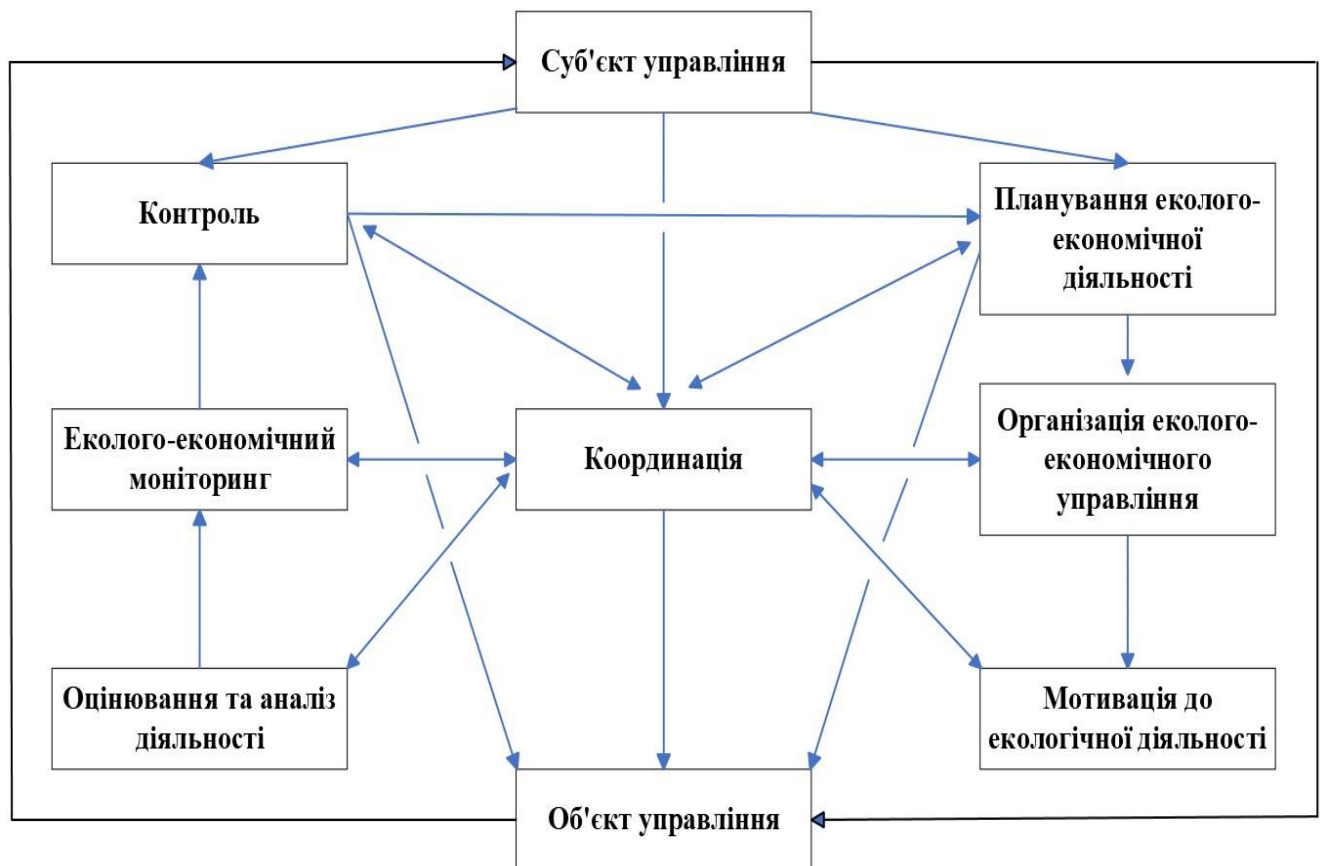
Суб'єкт управління

Контроль

Планування еколого-економічної діяльності

Еколого-економічний моніторинг

Координація

Організація еколого-економічного управління

Оцінювання та аналіз діяльності

Мотивація до екологічної діяльності

Об'єкт управління